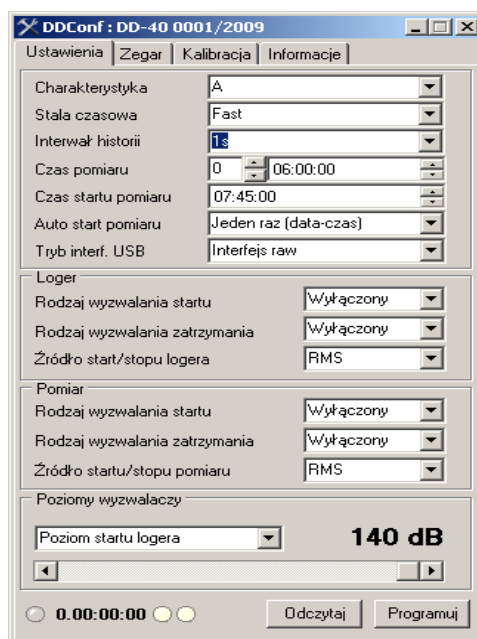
DDConf : DD-40 0001/2009

Ustawienia | Zegar | Kalibracja | Informacje

Charakterystyka | A
Stala czasowa | Fast
Interwał historii | 1s
Czas pomiaru | 0 | 06:00:00
Czas startu pomiaru | 07:45:00
Auto start pomiaru | Jeden raz (data-czas)
Tryb interf. USB | Interfejs raw

Loger
Rodzaj wyzwalania startu | Wyłączony
Rodzaj wyzwalania zatrzymania | Wyłączony
Źródło start/stopu logera | RMS

Pomiar
Rodzaj wyzwalania startu | Wyłączony
Rodzaj wyzwalania zatrzymania | Wyłączony
Źródło startu/stopu pomiaru | RMS

Poziomy wyzwalaczy
Poziom startu logera
140 dB

0.00:00:00
Odczytaj
Programuj